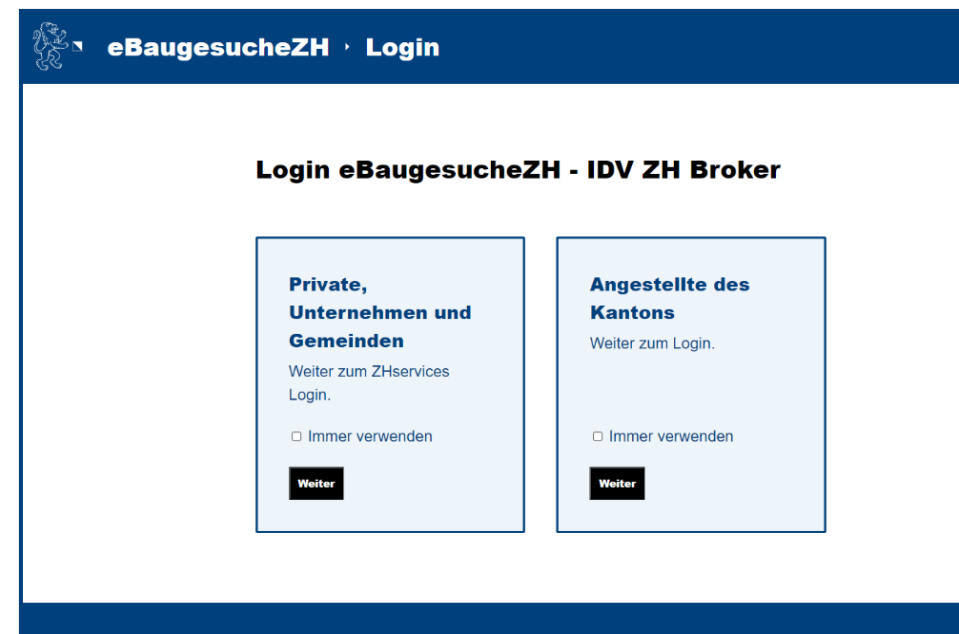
eBaugesucheZH › Login

Login eBaugesucheZH - IDV ZH Broker

Private, Unternehmen und Gemeinden
Weiter zum ZHservices Login.

☐ Immer verwenden

Weiter

Angestellte des Kantons
Weiter zum Login.

☐ Immer verwenden

Weiter